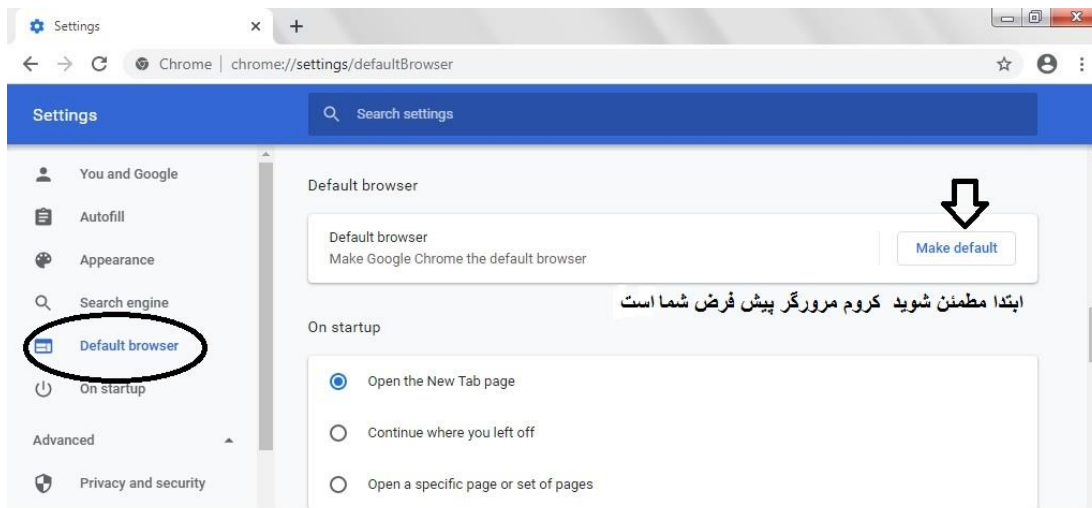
Settings

Chrome | chrome://settings/defaultBrowser

Settings

Search settings

You and Google
Autofill
Appearance
Search engine
Default browser
On startup

Advanced

Privacy and security

Default browser

Default browser
Make Google Chrome the default browser

Make default

ابتدا مطمئن شوید کروم مرورگر پیش فرض شما است

On startup

Open the New Tab page

Continue where you left off

Open a specific page or set of pages